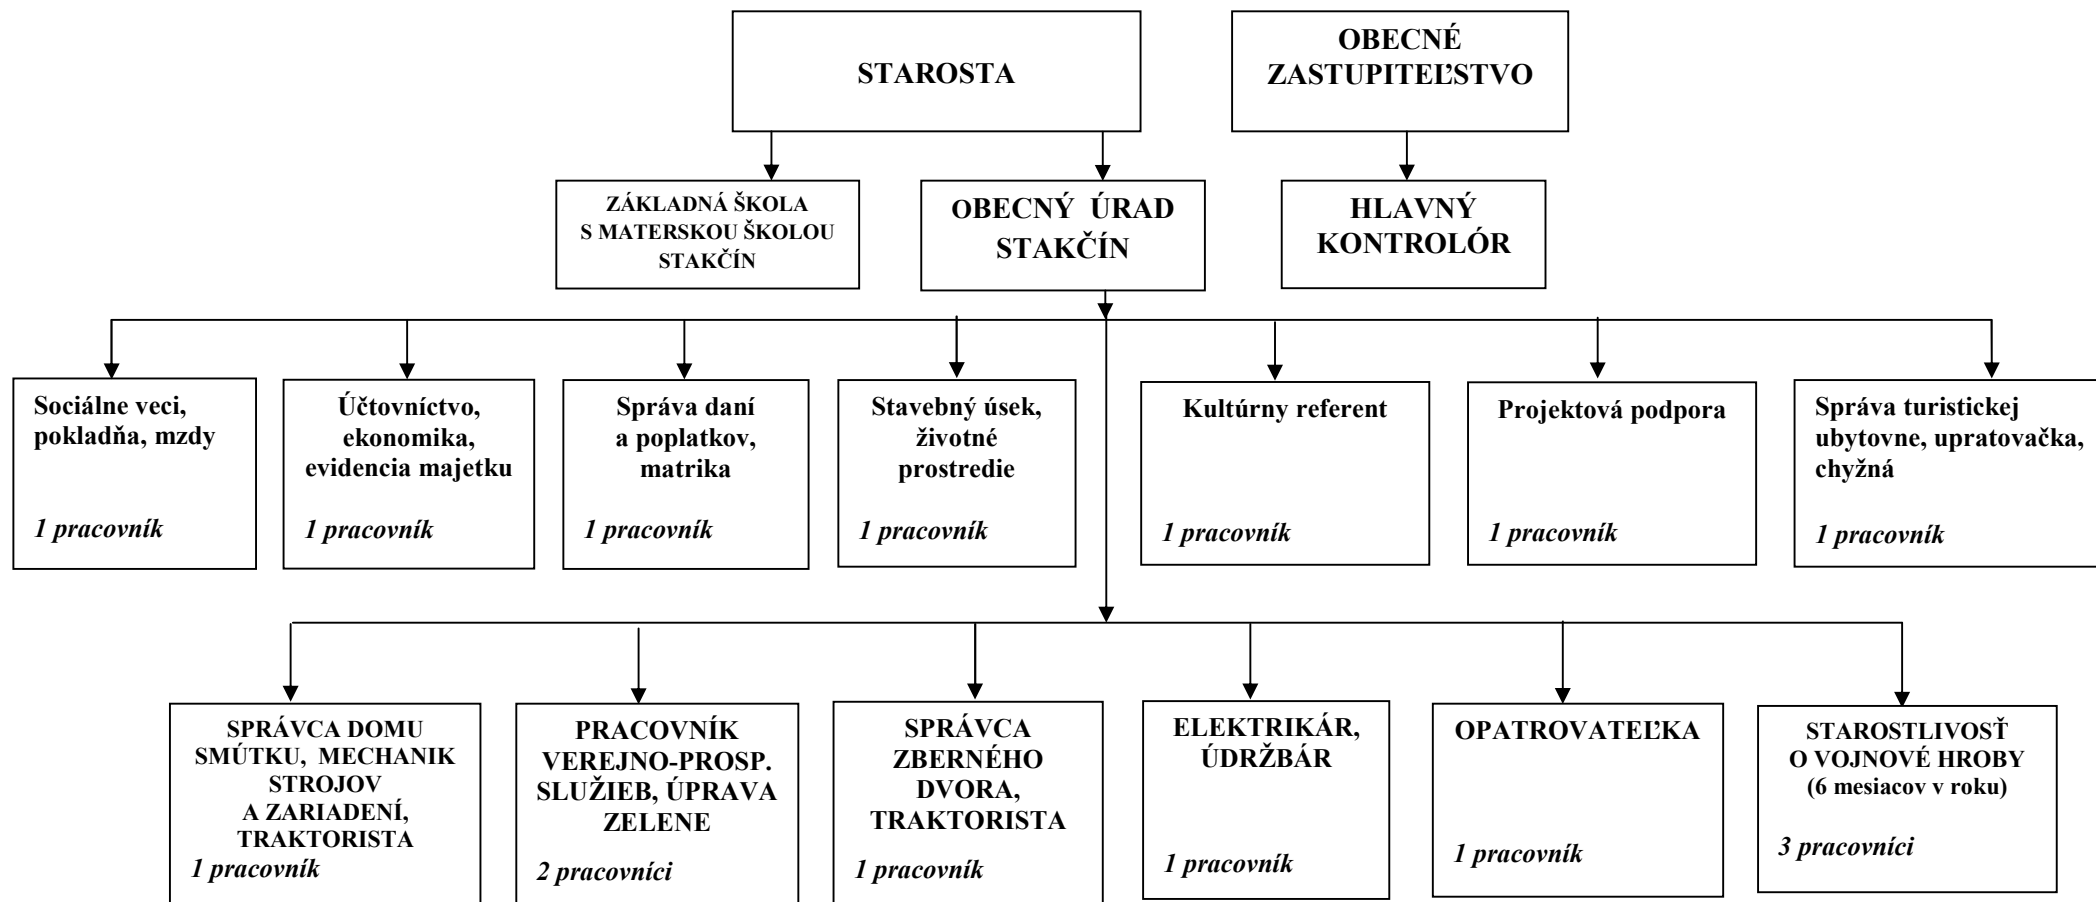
STAROSTA

OBECNÉ ZASTUPITEĽSTVO

ZÁKLADNÁ ŠKOLA S MATERSKOU ŠKOLOU STAKČÍN

OBECNÝ ÚRAD STAKČÍN

HLAVNÝ KONTROLÓR

Sociálne veci, pokladňa, mzdy
1 pracovník

Účtovníctvo, ekonomika, evidencia majetku
1 pracovník

Správa daní a poplatkov, matrika
1 pracovník

Stavebný úsek, životné prostredie
1 pracovník

Kultúrny referent
1 pracovník

Projektová podpora
1 pracovník

Správa turistickej ubytovne, upratovačka, chyžná
1 pracovník

SPRÁVCA DOMU SMÚTKU, MECHANIK STROJOV A ZARIADENÍ, TRAKTORISTA
1 pracovník

PRACOVNÍK VEREJNO-PROSP. SLUŽIEB, ÚPRAVA ZELENE
2 pracovníci

SPRÁVCA ZBERNÉHO DVORA, TRAKTORISTA
1 pracovník

ELEKTRIKÁR, ÚDRŽBÁR
1 pracovník

OPATROVATEĽKA
1 pracovník

STAROSTLIVOSŤ O VOJNOVÉ HROBY
(6 mesiacov v roku)
3 pracovníci